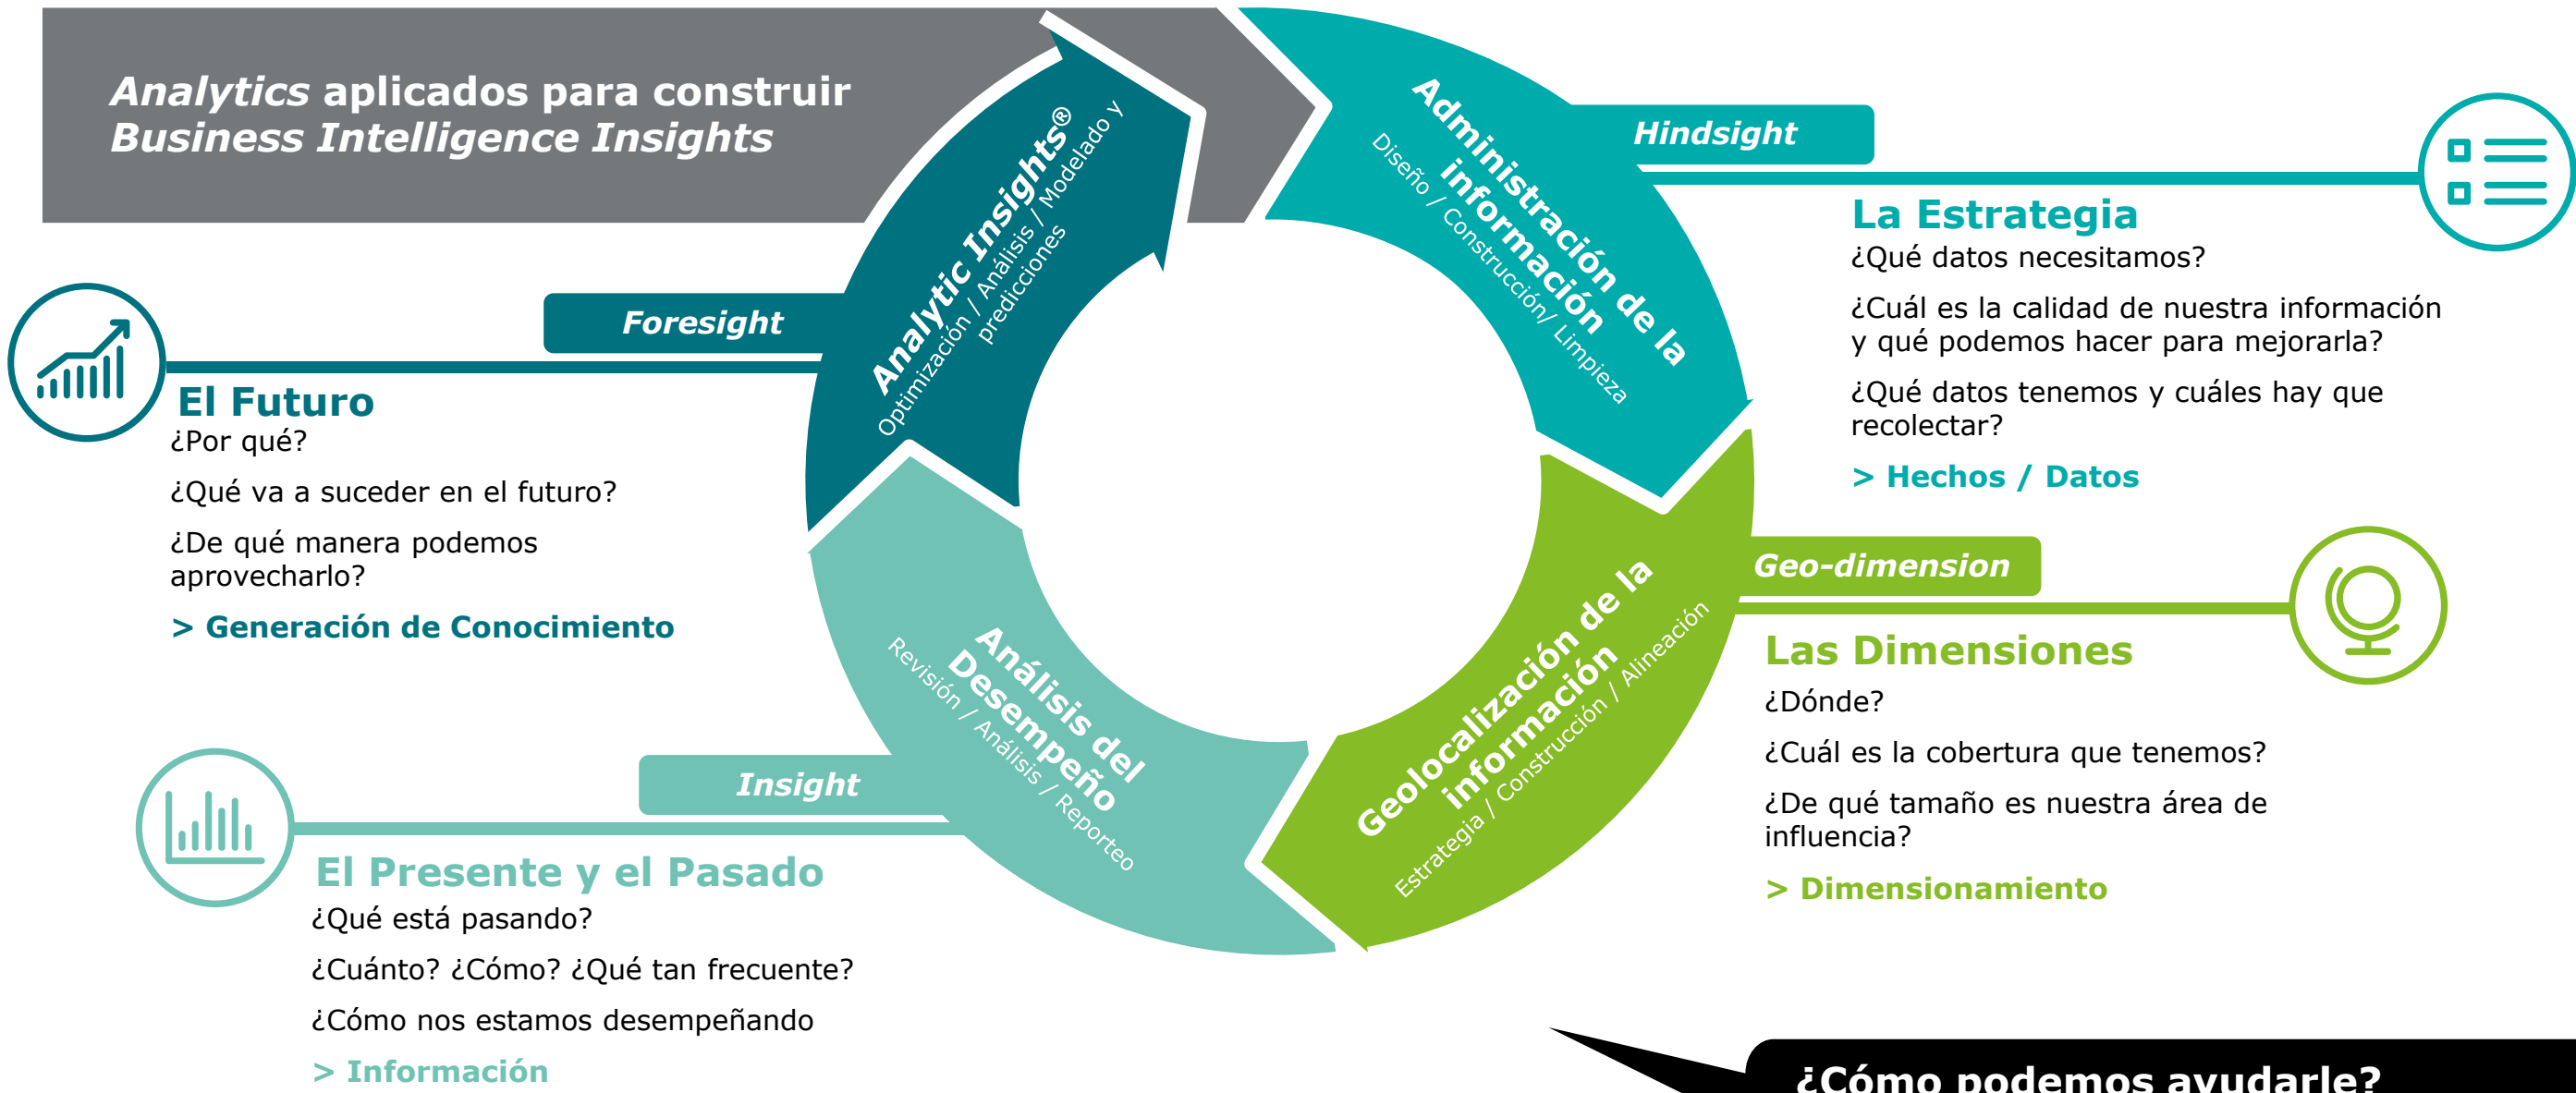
*Analytics* aplicados para construir *Business Intelligence Insights*

Foresight

El Futuro
¿Por qué?
¿Qué va a suceder en el futuro?
¿De qué manera podemos aprovecharlo?
> Generación de Conocimiento

Analytic Insights®
Optimización / Análisis / Modelado y predicciones

Administración de la información
Diseño / Construcción/ Limpieza

Hindsight

La Estrategia
¿Qué datos necesitamos?
¿Cuál es la calidad de nuestra información y qué podemos hacer para mejorarla?
¿Qué datos tenemos y cuáles hay que recolectar?
> Hechos / Datos

Geo-dimension

Las Dimensiones
¿Dónde?
¿Cuál es la cobertura que tenemos?
¿De qué tamaño es nuestra área de influencia?
> Dimensionamiento

Geolocalización de la información
Estrategia / Construcción / Alineación

Análisis del Desempeño
Revisión / Análisis / Reporteo

Insight

El Presente y el Pasado
¿Qué está pasando?
¿Cuánto? ¿Cómo? ¿Qué tan frecuente?
¿Cómo nos estamos desempeñando
> Información

¿Cómo podemos ayudarle?